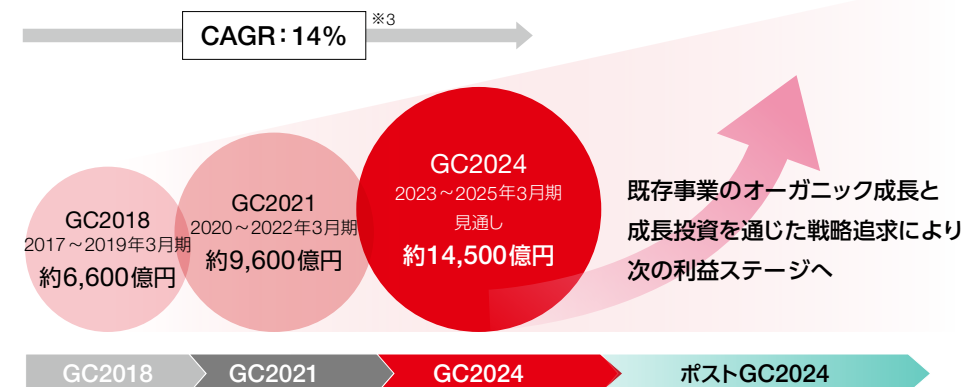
CAGR：14%
※3

GC2018
2017～2019年3月期
約6,600億円

GC2021
2020～2022年3月期
約9,600億円

GC2024
2023～2025年3月期
見通し
約14,500億円

既存事業のオーガニック成長と
成長投資を通じた戦略追求により
次の利益ステージへ

GC2018
GC2021
GC2024
ポストGC2024